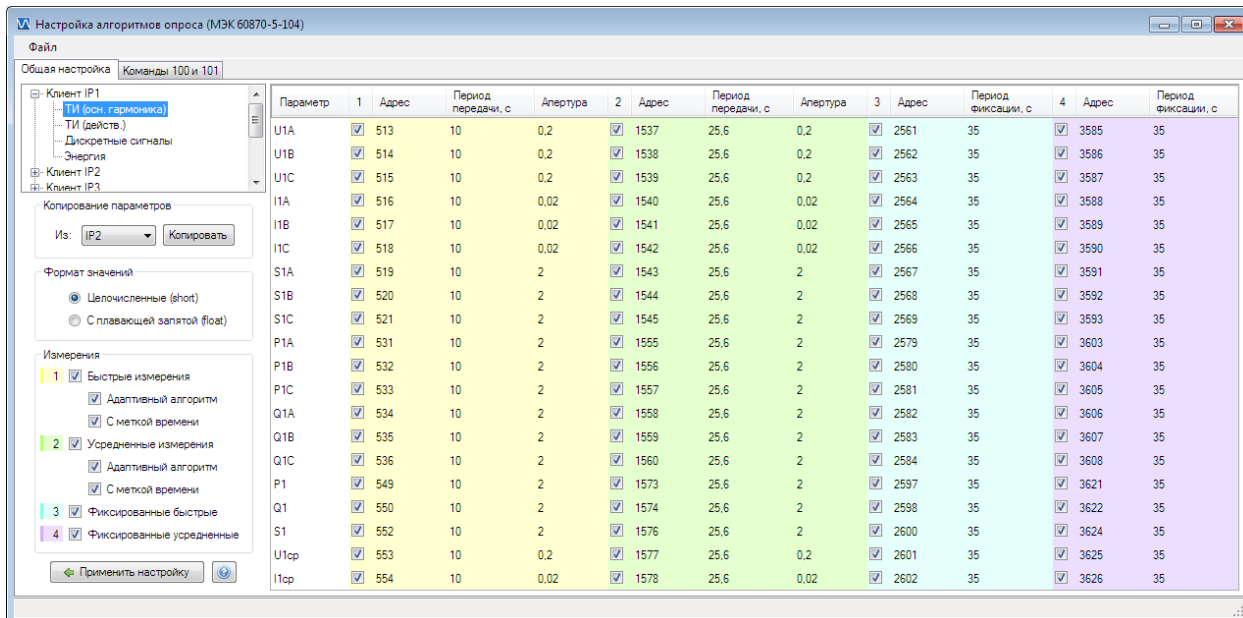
Настройка алгоритмов опроса (МЭК 60870-5-104)

Файл

Общая настройка | Команды 100 и 101

Клиент IP1
ТИ (осн. гармоника)
ТИ (действ.)
Дискретные сигналы
Энергия
Клиент IP2
Клиент IP3

Копирование параметров
Из: IP2 Копировать

Формат значений
Целочисленные (short)
С плавающей запятой (float)

Измерения
1 Быстрые измерения
Адаптивный алгоритм
С меткой времени
2 Усредненные измерения
Адаптивный алгоритм
С меткой времени
3 Фиксированные быстрые
4 Фиксированные усредненные

Применить настройку

| Параметр | 1 | Адрес | Период передачи, с | Апертура | 2 | Адрес | Период передачи, с | Апертура | 3 | Адрес | Период фиксации, с | 4 | Адрес | Период фиксации, с |
|---|---|---|---|---|---|---|---|---|---|---|---|---|---|---|
| U1A | ☑ | 513 | 10 | 0,2 | ☑ | 1537 | 25,6 | 0,2 | ☑ | 2561 | 35 | ☑ | 3585 | 35 |
| U1B | ☑ | 514 | 10 | 0,2 | ☑ | 1538 | 25,6 | 0,2 | ☑ | 2562 | 35 | ☑ | 3586 | 35 |
| U1C | ☑ | 515 | 10 | 0,2 | ☑ | 1539 | 25,6 | 0,2 | ☑ | 2563 | 35 | ☑ | 3587 | 35 |
| I1A | ☑ | 516 | 10 | 0,02 | ☑ | 1540 | 25,6 | 0,02 | ☑ | 2564 | 35 | ☑ | 3588 | 35 |
| I1B | ☑ | 517 | 10 | 0,02 | ☑ | 1541 | 25,6 | 0,02 | ☑ | 2565 | 35 | ☑ | 3589 | 35 |
| I1C | ☑ | 518 | 10 | 0,02 | ☑ | 1542 | 25,6 | 0,02 | ☑ | 2566 | 35 | ☑ | 3590 | 35 |
| S1A | ☑ | 519 | 10 | 2 | ☑ | 1543 | 25,6 | 2 | ☑ | 2567 | 35 | ☑ | 3591 | 35 |
| S1B | ☑ | 520 | 10 | 2 | ☑ | 1544 | 25,6 | 2 | ☑ | 2568 | 35 | ☑ | 3592 | 35 |
| S1C | ☑ | 521 | 10 | 2 | ☑ | 1545 | 25,6 | 2 | ☑ | 2569 | 35 | ☑ | 3593 | 35 |
| P1A | ☑ | 531 | 10 | 2 | ☑ | 1555 | 25,6 | 2 | ☑ | 2579 | 35 | ☑ | 3603 | 35 |
| P1B | ☑ | 532 | 10 | 2 | ☑ | 1556 | 25,6 | 2 | ☑ | 2580 | 35 | ☑ | 3604 | 35 |
| P1C | ☑ | 533 | 10 | 2 | ☑ | 1557 | 25,6 | 2 | ☑ | 2581 | 35 | ☑ | 3605 | 35 |
| Q1A | ☑ | 534 | 10 | 2 | ☑ | 1558 | 25,6 | 2 | ☑ | 2582 | 35 | ☑ | 3606 | 35 |
| Q1B | ☑ | 535 | 10 | 2 | ☑ | 1559 | 25,6 | 2 | ☑ | 2583 | 35 | ☑ | 3607 | 35 |
| Q1C | ☑ | 536 | 10 | 2 | ☑ | 1560 | 25,6 | 2 | ☑ | 2584 | 35 | ☑ | 3608 | 35 |
| P1 | ☑ | 549 | 10 | 2 | ☑ | 1573 | 25,6 | 2 | ☑ | 2597 | 35 | ☑ | 3621 | 35 |
| Q1 | ☑ | 550 | 10 | 2 | ☑ | 1574 | 25,6 | 2 | ☑ | 2598 | 35 | ☑ | 3622 | 35 |
| S1 | ☑ | 552 | 10 | 2 | ☑ | 1576 | 25,6 | 2 | ☑ | 2600 | 35 | ☑ | 3624 | 35 |
| U1ср | ☑ | 553 | 10 | 0,2 | ☑ | 1577 | 25,6 | 0,2 | ☑ | 2601 | 35 | ☑ | 3625 | 35 |
| I1ср | ☑ | 554 | 10 | 0,02 | ☑ | 1578 | 25,6 | 0,02 | ☑ | 2602 | 35 | ☑ | 3626 | 35 |